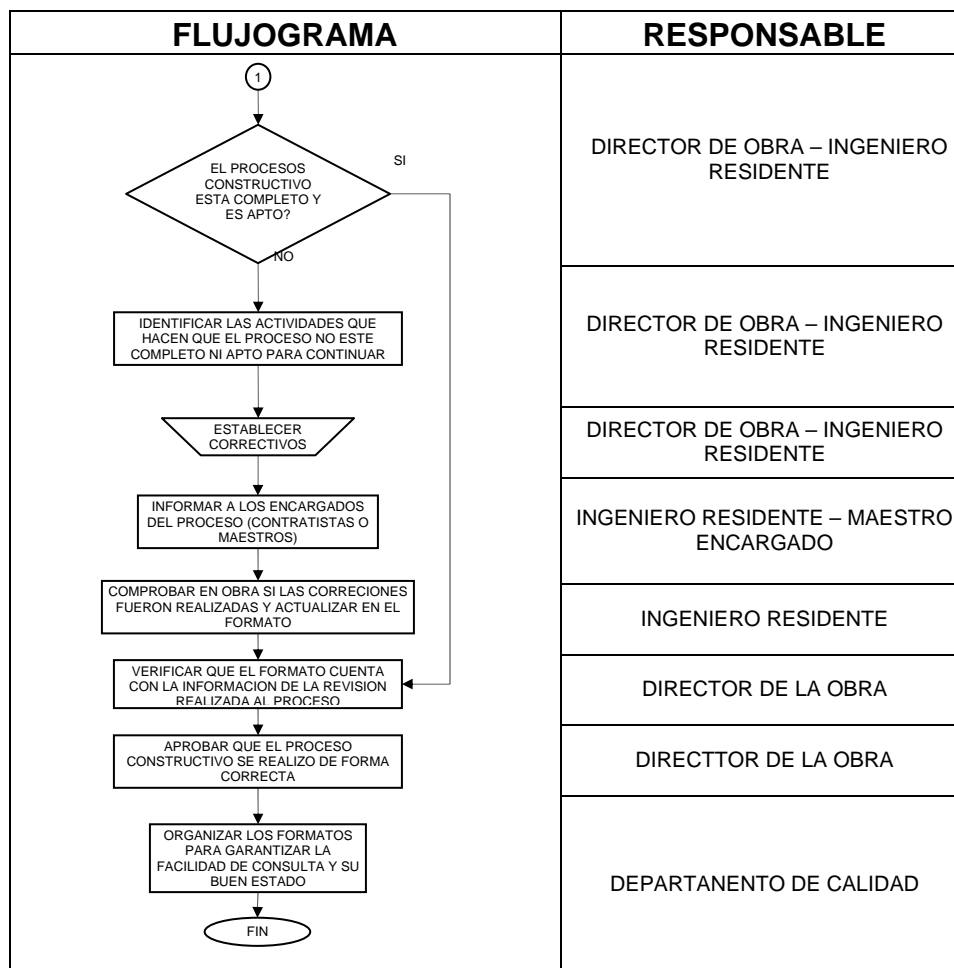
| FLUJOGRAMA | RESPONSABLE |
|---|---|
| 1 EL PROCESOS CONSTRUCTIVO ESTA COMPLETO Y ES APTO? SI NO | DIRECTOR DE OBRA – INGENIERO RESIDENTE |
| IDENTIFICAR LAS ACTIVIDADES QUE HACEN QUE EL PROCESO NO ESTE COMPLETO NI APTO PARA CONTINUAR | DIRECTOR DE OBRA – INGENIERO RESIDENTE |
| ESTABLECER CORRECTIVOS | DIRECTOR DE OBRA – INGENIERO RESIDENTE |
| INFORMAR A LOS ENCARGADOS DEL PROCESO (CONTRATISTAS O MAESTROS) | INGENIERO RESIDENTE – MAESTRO ENCARGADO |
| COMPROBAR EN OBRA SI LAS CORRECIONES FUERON REALIZADAS Y ACTUALIZAR EN EL FORMATO | INGENIERO RESIDENTE |
| VERIFICAR QUE EL FORMATO CUENTA CON LA INFORMACION DE LA REVISION REALIZADA AL PROCESO | DIRECTOR DE LA OBRA |
| APROBAR QUE EL PROCESO CONSTRUCTIVO SE REALIZO DE FORMA CORRECTA | DIRECTTOR DE LA OBRA |
| ORGANIZAR LOS FORMATOS PARA GARANTIZAR LA FACILIDAD DE CONSULTA Y SU BUEN ESTADO FIN | DEPARTANENTO DE CALIDAD |